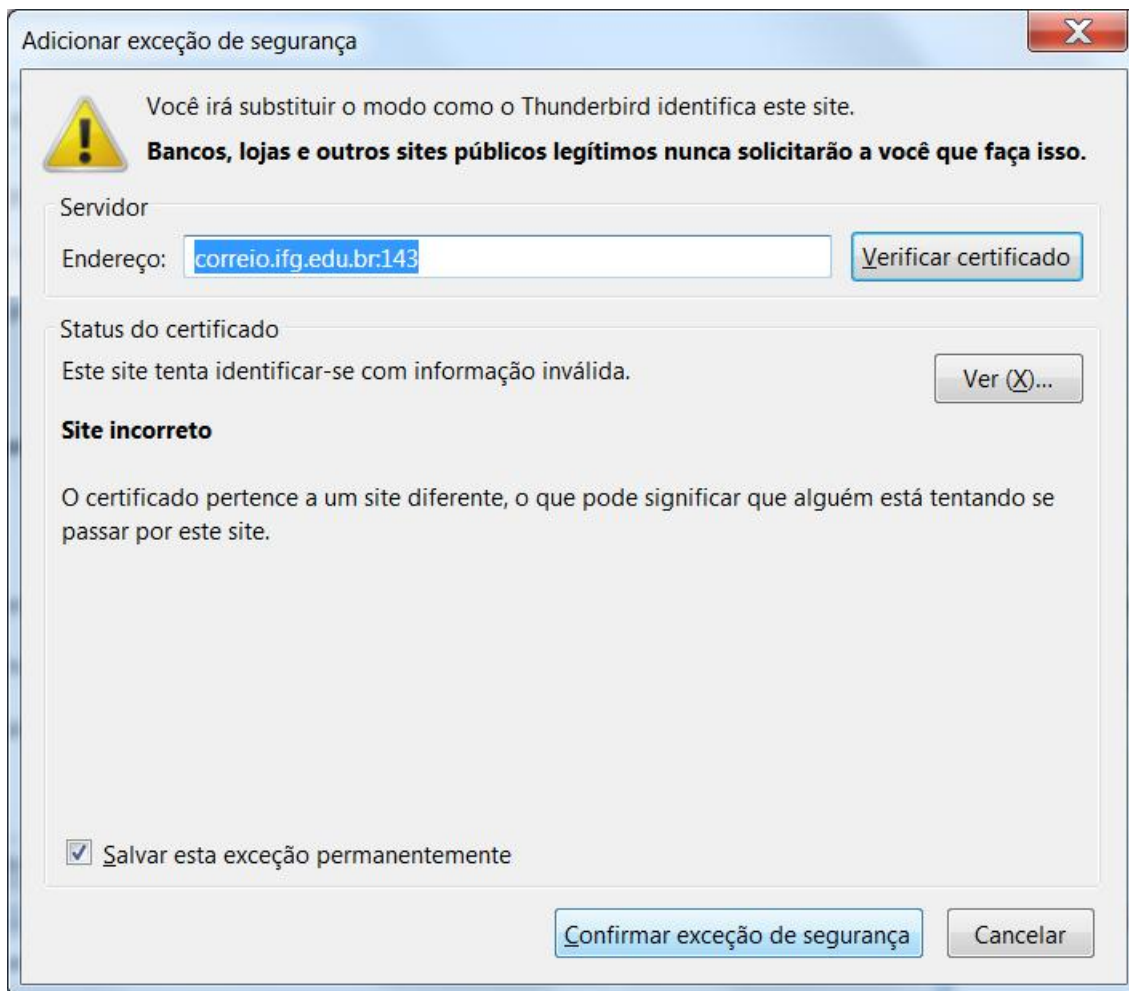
Adicionar exceção de segurança

Você irá substituir o modo como o Thunderbird identifica este site.

**Bancos, lojas e outros sites públicos legítimos nunca solicitarão a você que faça isso.**

Servidor

Endereço: correio.ifg.edu.br:143

Verificar certificado

Status do certificado

Este site tenta identificar-se com informação inválida.

Ver (X)...

**Site incorreto**

O certificado pertence a um site diferente, o que pode significar que alguém está tentando se passar por este site.

Salvar esta exceção permanentemente

Confirmar exceção de segurança

Cancelar